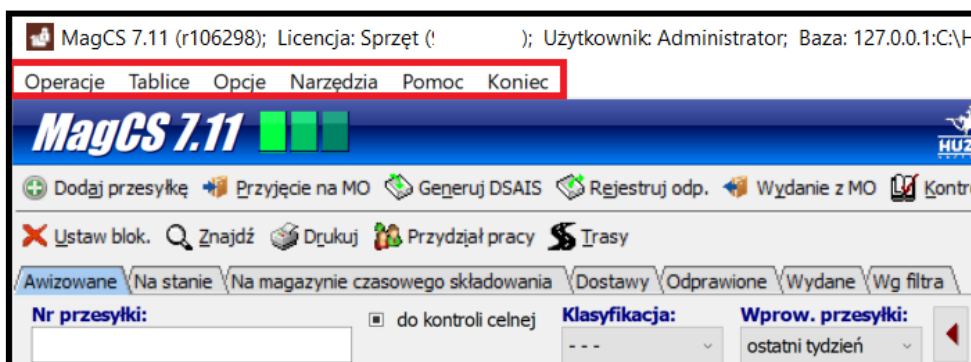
MagCS 7.11 (r106298); Licencja: Sprzęt (! ); Użytkownik: Administrator; Baza: 127.0.0.1:C:\H

Operacje Tablice Opcje Narzędzia Pomoc Koniec

MagCS 7.11

HUZ

Dodaj przesyłkę Przyjęcie na MO Generuj DSAIS Rejestruj odp. Wydanie z MO Kontr

Ustaw blok. Znajdź Drukuj Przydział pracy Trasy

Awizowane Na stanie Na magazynie czasowego składowania Dostawy Odprawione Wydane Wg filtra

Nr przesyłki:

do kontroli celnej

Klasyfikacja:
- - -

Wprow. przesyłki:
ostatni tydzień